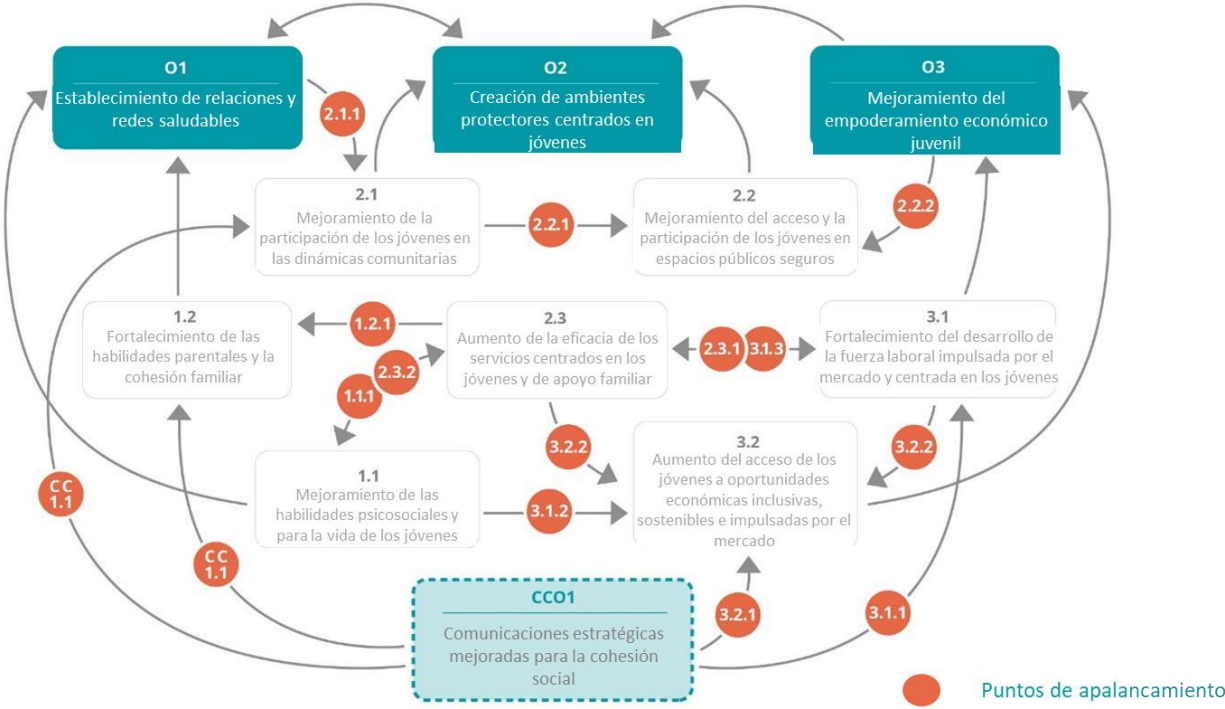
O1
Establecimiento de relaciones y redes saludables

O2
Creación de ambientes protectores centrados en jóvenes

O3
Mejoramiento del empoderamiento económico juvenil

2.1.1

2.1
Mejoramiento de la participación de los jóvenes en las dinámicas comunitarias

2.2.1

2.2
Mejoramiento del acceso y la participación de los jóvenes en espacios públicos seguros

2.2.2

1.2
Fortalecimiento de las habilidades parentales y la cohesión familiar

1.2.1

2.3
Aumento de la eficacia de los servicios centrados en los jóvenes y de apoyo familiar

2.3.2

1.1.1

2.3.1

3.1.3

3.1
Fortalecimiento del desarrollo de la fuerza laboral impulsada por el mercado y centrada en los jóvenes

3.2.2

3.2
Aumento del acceso de los jóvenes a oportunidades económicas inclusivas, sostenibles e impulsadas por el mercado

3.2.2

CC 1.1

1.1
Mejoramiento de las habilidades psicosociales y para la vida de los jóvenes

3.1.2

CC 1.1

CCO1
Comunicaciones estratégicas mejoradas para la cohesión social

3.2.1

3.1.1

Puntos de apalancamiento